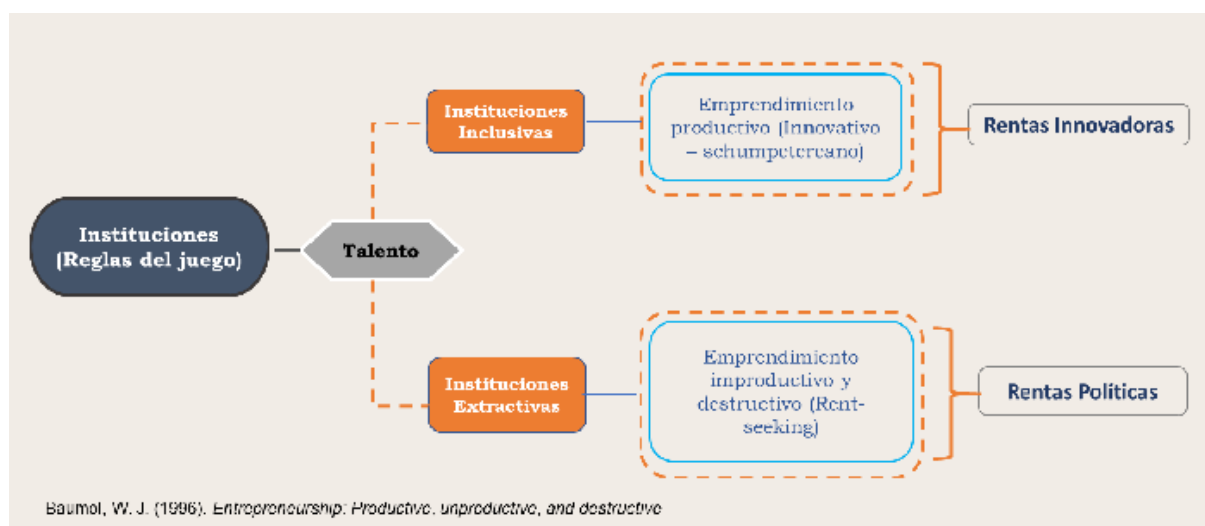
Instituciones (Reglas del juego)

Talento

Instituciones Inclusivas

Emprendimiento productivo (Innovativo – schumpeteriano)

Rentas Innovadoras

Instituciones Extractivas

Emprendimiento improductivo y destructivo (Rent-seeking)

Rentas Políticas

Baumol, W. J. (1996). Entrepreneurship: Productive, unproductive, and destructive